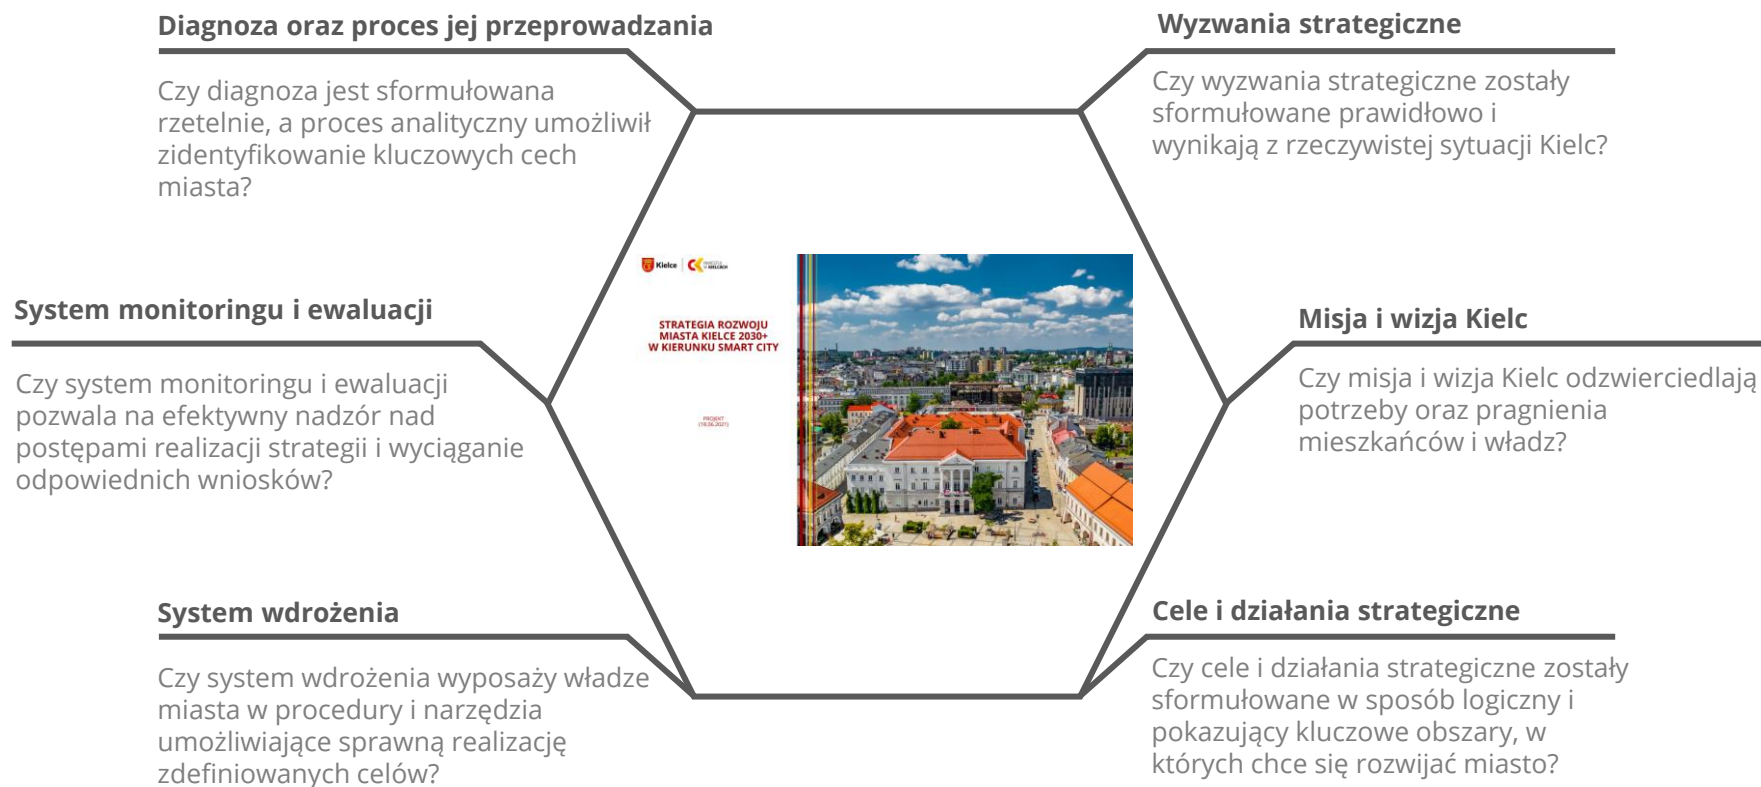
Diagnoza oraz proces jej przeprowadzania

Czy diagnoza jest sformułowana rzetelnie, a proces analityczny umożliwił zidentyfikowanie kluczowych cech miasta?

Wyzwania strategiczne

Czy wyzwania strategiczne zostały sformułowane prawidłowo i wynikają z rzeczywistej sytuacji Kielc?

Kielce

STRATEGIA ROZWOJU MIASTA KIELCE 2030+ W KIERUNKU SMART CITY

PROJEKT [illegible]

System monitoringu i ewaluacji

Czy system monitoringu i ewaluacji pozwala na efektywny nadzór nad postępami realizacji strategii i wyciąganie odpowiednich wniosków?

Misja i wizja Kielc

Czy misja i wizja Kielc odzwierciedlają potrzeby oraz pragnienia mieszkańców i władz?

System wdrożenia

Czy system wdrożenia wyposaży władze miasta w procedury i narzędzia umożliwiające sprawną realizację zdefiniowanych celów?

Cele i działania strategiczne

Czy cele i działania strategiczne zostały sformułowane w sposób logiczny i pokazujący kluczowe obszary, w których chce się rozwijać miasto?